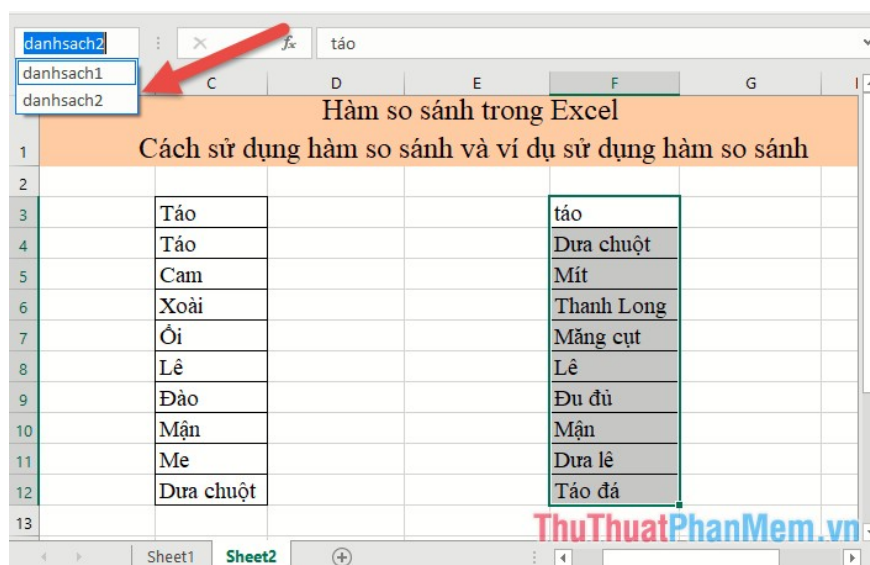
danhsach2
danhsach1
danhsach2
$f_x$ táo

| | C | D | E | F | G |
|---|---|---|---|---|---|
| 1 | Hàm so sánh trong Excel<br>Cách sử dụng hàm so sánh và ví dụ sử dụng hàm so sánh | | | | |
| 2 | | | | | |
| 3 | Táo | | | táo | |
| 4 | Táo | | | Dưa chuột | |
| 5 | Cam | | | Mít | |
| 6 | Xoài | | | Thanh Long | |
| 7 | Ổi | | | Măng cụt | |
| 8 | Lê | | | Lê | |
| 9 | Đào | | | Đu đủ | |
| 10 | Mận | | | Mận | |
| 11 | Me | | | Dưa lê | |
| 12 | Dưa chuột | | | Táo đá | |
| 13 | | | | | |

Sheet1 Sheet2
ThuThuatPhanMem.vn